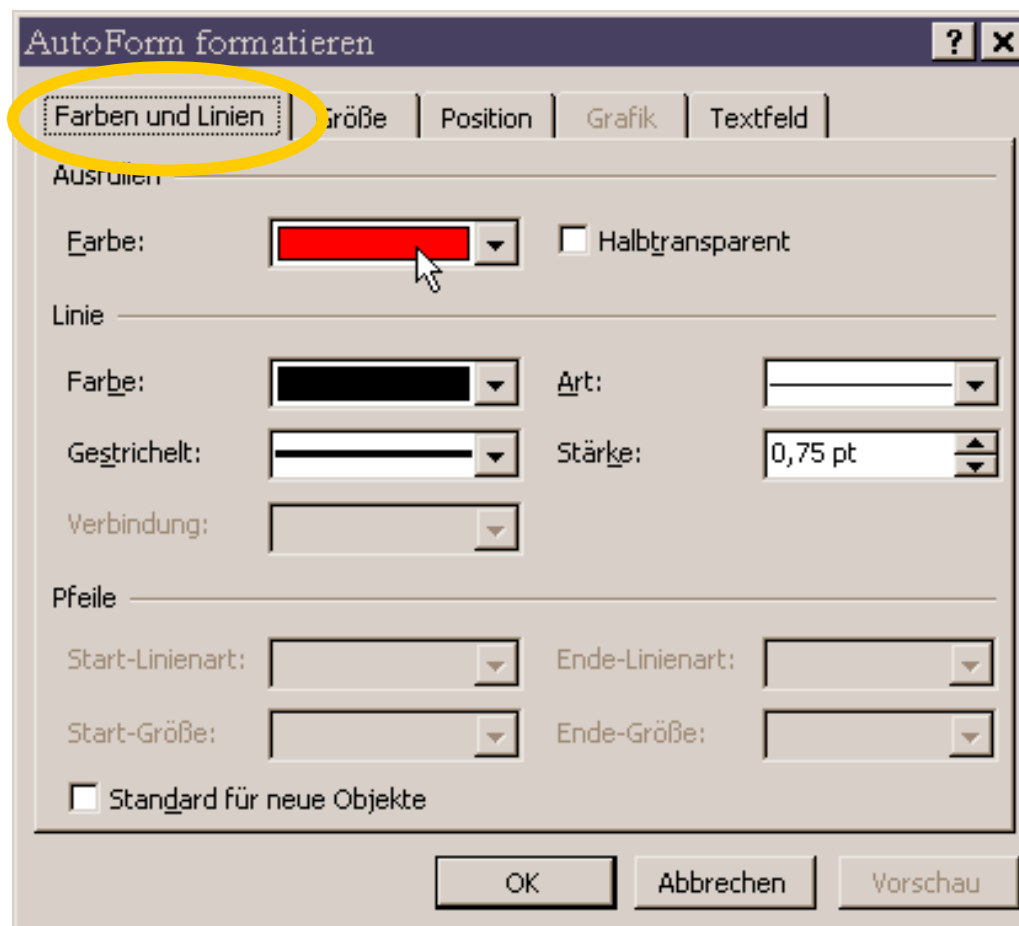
AutoForm formatieren

? ×

Farben und Linien | Größe | Position | Grafik | Textfeld

Ausfüllen

Farbe:

Halbtransparent

Linie

Farbe:

Art:

Gestrichelt:

Stärke: 0,75 pt

Verbindung:

Pfeile

Start-Linienart:

Ende-Linienart:

Start-Größe:

Ende-Größe:

Standard für neue Objekte

OK

Abbrechen

Vorschau